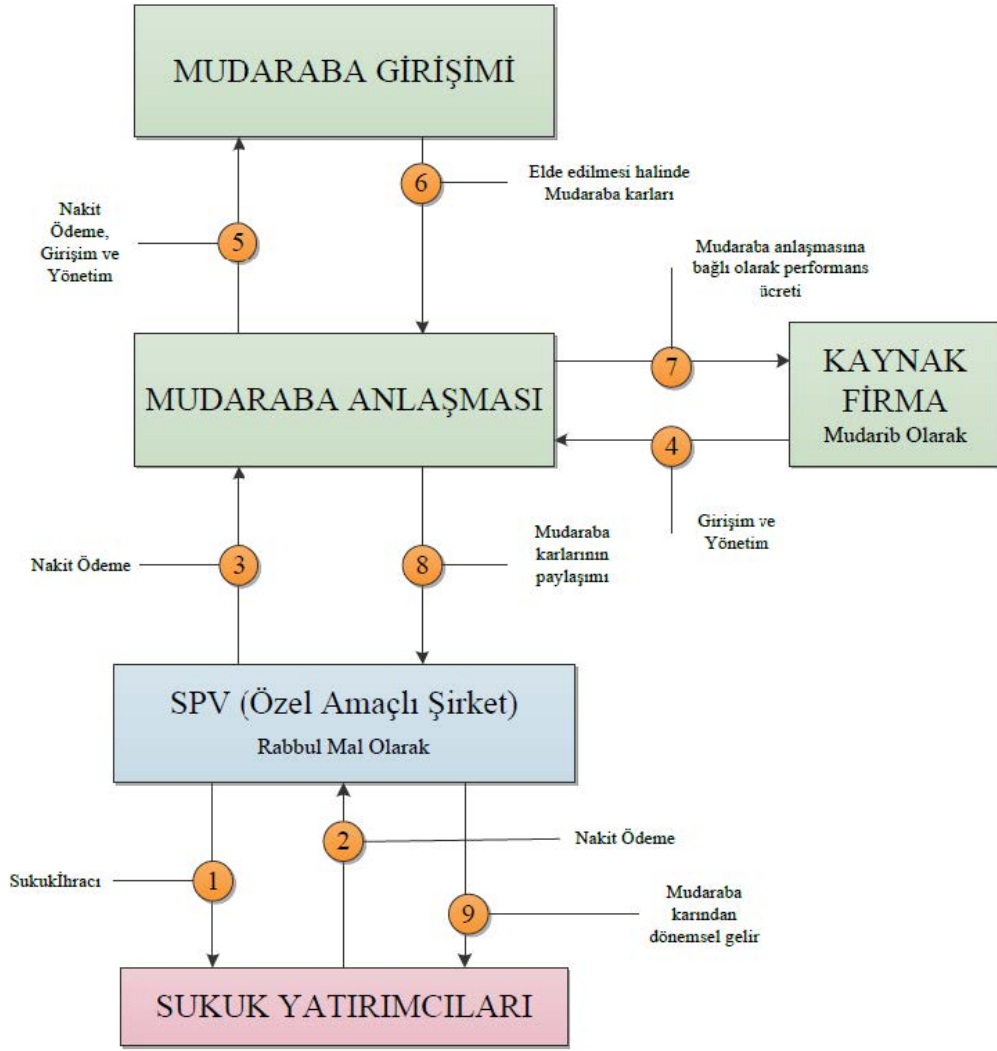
MUDARABA GİRİŞİMİ

6 Elde edilmesi halinde Mudaraba karları

Nakit Ödeme, Girişim ve Yönetim 5

Mudaraba anlaşmasına bağlı olarak performans ücreti

MUDARABA ANLAŞMASI

7

KAYNAK FİRMA
Mudarib Olarak

4

Girişim ve Yönetim

Nakit Ödeme 3

8 Mudaraba karlarının paylaşımı

SPV (Özel Amaçlı Şirket)
Rabbul Mal Olarak

2 Nakit Ödeme

Sukukİhracı 1

9 Mudaraba karından dönemsel gelir

SUKUK YATIRIMCILARI